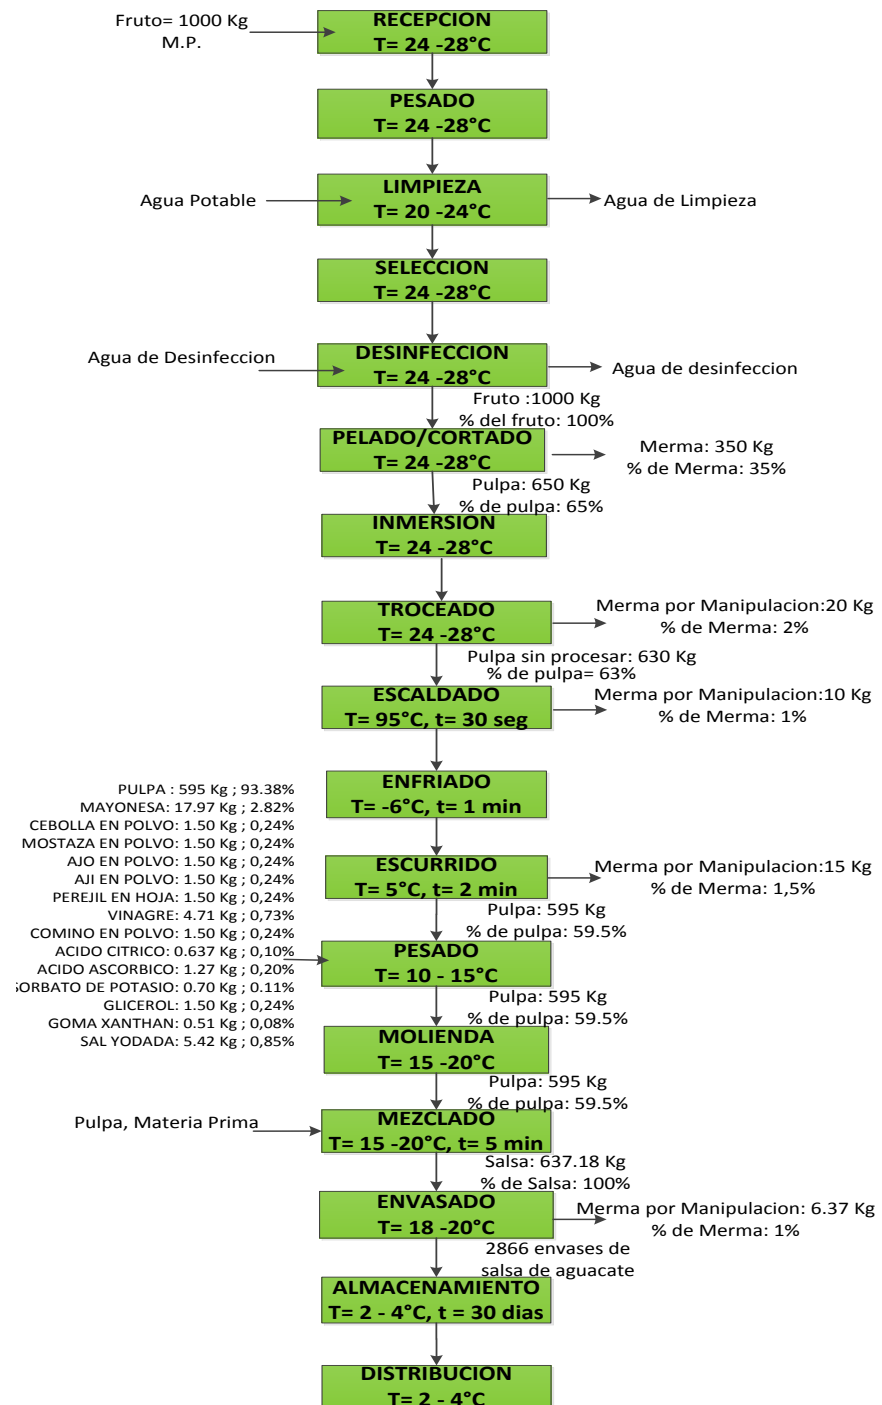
Fruto= 1000 Kg
M.P.

RECEPCION
T= 24 -28°C

PESADO
T= 24 -28°C

Agua Potable

LIMPIEZA
T= 20 -24°C

Agua de Limpieza

SELECCION
T= 24 -28°C

Agua de Desinfeccion

DESINFECCION
T= 24 -28°C

Agua de desinfeccion

Fruto :1000 Kg
% del fruto: 100%

PELADO/CORTADO
T= 24 -28°C

Merma: 350 Kg
% de Merma: 35%

Pulpa: 650 Kg
% de pulpa: 65%

INMERSION
T= 24 -28°C

TROCEADO
T= 24 -28°C

Merma por Manipulacion:20 Kg
% de Merma: 2%

Pulpa sin procesar: 630 Kg
% de pulpa= 63%

ESCALDADO
T= 95°C, t= 30 seg

Merma por Manipulacion:10 Kg
% de Merma: 1%

ENFRIADO
T= -6°C, t= 1 min

PULPA : 595 Kg ; 93.38%
MAYONESA: 17.97 Kg ; 2.82%
CEBOLLA EN POLVO: 1.50 Kg ; 0,24%
MOSTAZA EN POLVO: 1.50 Kg ; 0,24%
AJO EN POLVO: 1.50 Kg ; 0,24%
AJI EN POLVO: 1.50 Kg ; 0,24%
PEREJIL EN HOJA: 1.50 Kg ; 0,24%
VINAGRE: 4.71 Kg ; 0,73%
COMINO EN POLVO: 1.50 Kg ; 0,24%
ACIDO CITRICO: 0.637 Kg ; 0,10%
ACIDO ASCORBICO: 1.27 Kg ; 0,20%
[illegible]ORBATO DE POTASIO: 0.70 Kg ; 0.11%
GLICEROL: 1.50 Kg ; 0,24%
GOMA XANTHAN: 0.51 Kg ; 0,08%
SAL YODADA: 5.42 Kg ; 0,85%

ESCURRIDO
T= 5°C, t= 2 min

Merma por Manipulacion:15 Kg
% de Merma: 1,5%

Pulpa: 595 Kg
% de pulpa: 59.5%

PESADO
T= 10 - 15°C

Pulpa: 595 Kg
% de pulpa: 59.5%

MOLIENDA
T= 15 -20°C

Pulpa: 595 Kg
% de pulpa: 59.5%

Pulpa, Materia Prima

MEZCLADO
T= 15 -20°C, t= 5 min

Salsa: 637.18 Kg
% de Salsa: 100%

ENVASADO
T= 18 -20°C

Merma por Manipulacion: 6.37 Kg
% de Merma: 1%

2866 envases de
salsa de aguacate

ALMACENAMIENTO
T= 2 - 4°C, t = 30 dias

DISTRIBUCION
T= 2 - 4°C